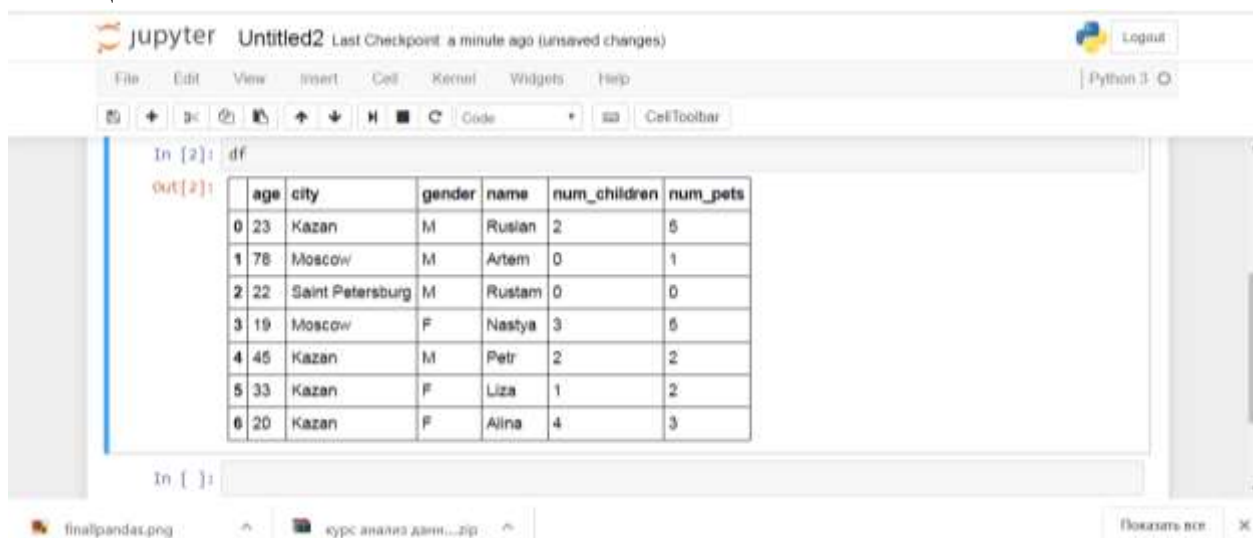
jupyter Untitled2 Last Checkpoint: a minute ago (unsaved changes)

Logout

File Edit View Insert Cell Kernel Widgets Help

Python 3

Code CellToolbar

In [2]: df

Out[2]:

| | age | city | gender | name | num_children | num_pets |
|---|---|---|---|---|---|---|
| 0 | 23 | Kazan | M | Ruslan | 2 | 5 |
| 1 | 78 | Moscow | M | Artem | 0 | 1 |
| 2 | 22 | Saint Petersburg | M | Rustam | 0 | 0 |
| 3 | 19 | Moscow | F | Nastya | 3 | 5 |
| 4 | 45 | Kazan | M | Petr | 2 | 2 |
| 5 | 33 | Kazan | F | Liza | 1 | 2 |
| 6 | 20 | Kazan | F | Alina | 4 | 3 |

In [ ]:

finallpandas.png

курс анализ данн....zip

Показать все